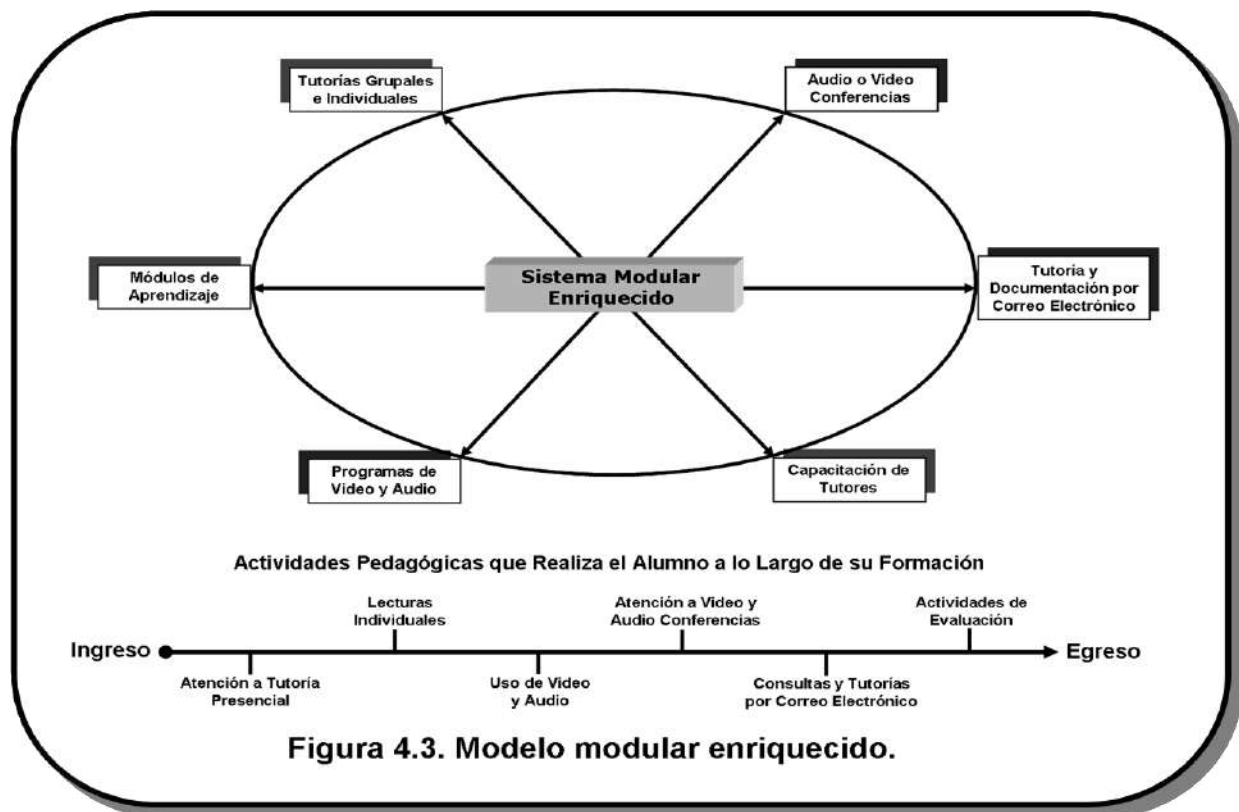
Tutorías Grupales e Individuales

Audio o Video Conferencias

Módulos de Aprendizaje

Sistema Modular Enriquecido

Tutoria y Documentación por Correo Electrónico

Programas de Video y Audio

Capacitación de Tutores

Actividades Pedagógicas que Realiza el Alumno a lo Largo de su Formación

Ingreso

Lecturas Individuales

Atención a Video y Audio Conferencias

Actividades de Evaluación

Egreso

Atención a Tutoría Presencial

Uso de Video y Audio

Consultas y Tutorías por Correo Electrónico

Figura 4.3. Modelo modular enriquecido.